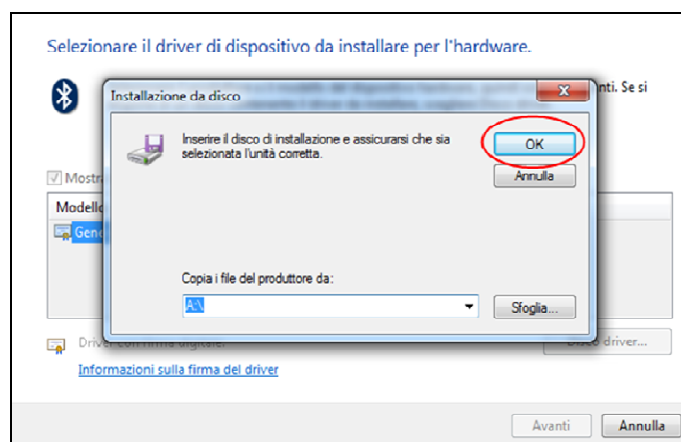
Selezionare il driver di dispositivo da installare per l'hardware.

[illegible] nti. Se si

Installazione da disco

Inserire il disco di installazione e assicurarsi che sia selezionata l'unità corretta.

OK

Annulla

Mostra

Modello

Gene

Copia i file del produttore da:

A:\

Sfoglia...

Driver con firma digitale.

Disco driver...

Informazioni sulla firma del driver

Avanti

Annulla